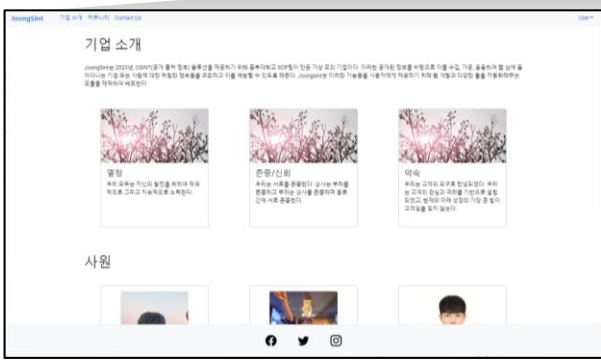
JoongSint 기업 소개 커뮤니티 Contact Us

User

기업 소개

JoongSint는 2023년, OSINT(공개 출처 정보) 솔루션을 제공하기 위해 중부대학교 SOF팀이 만든 가상 회사 기업이다. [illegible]

열정

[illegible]

존중/신뢰

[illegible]

약속

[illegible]

사원